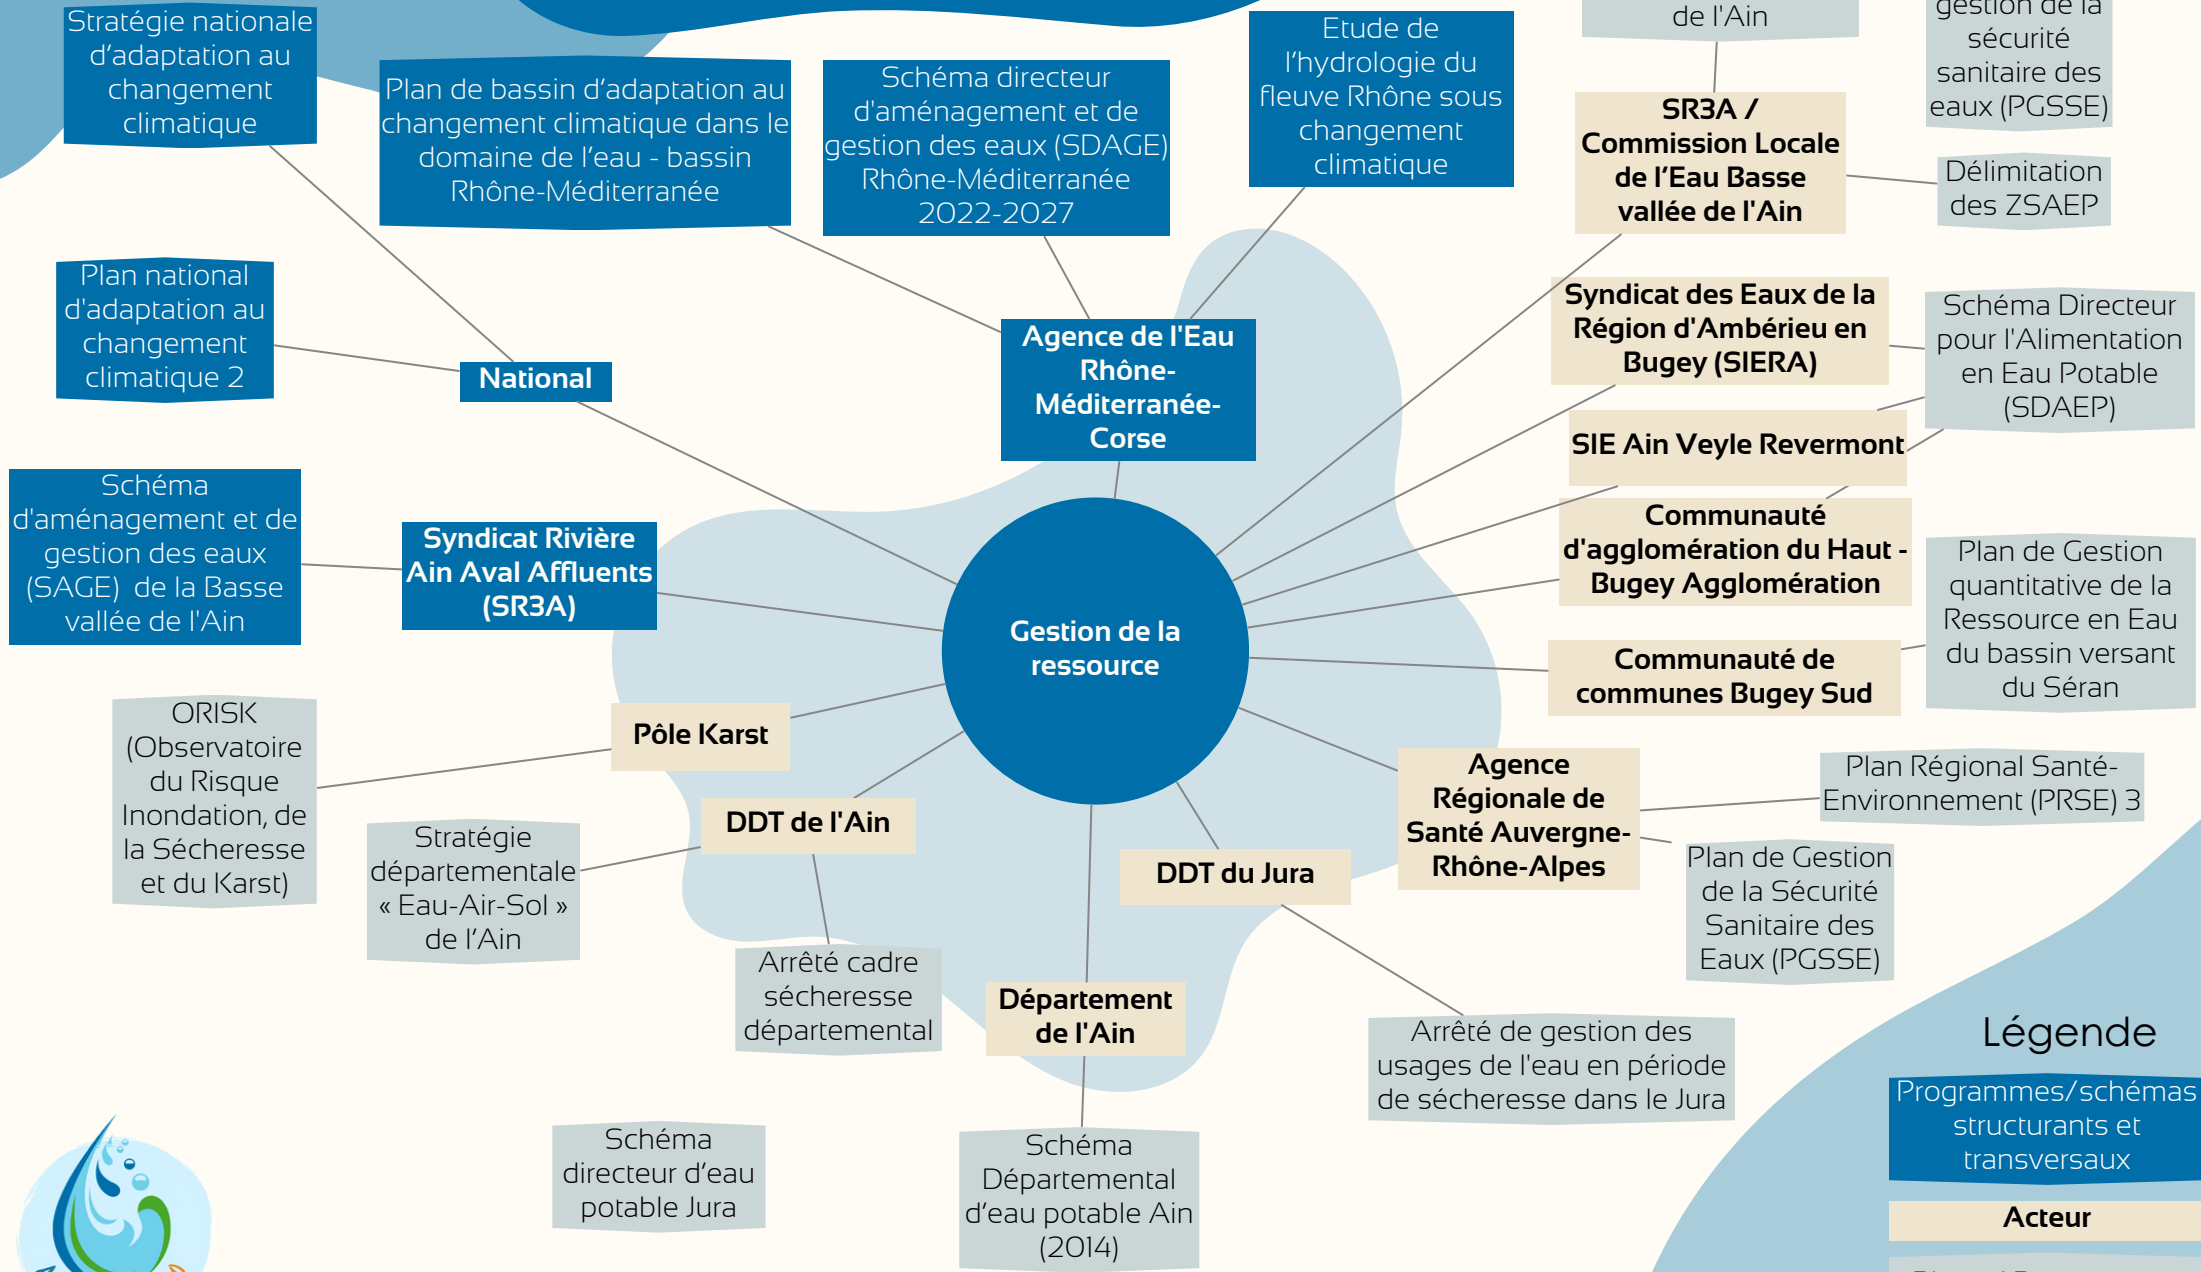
Stratégie nationale d'adaptation au changement climatique

Plan de bassin d'adaptation au changement climatique dans le domaine de l'eau - bassin Rhône-Méditerranée

Schéma directeur d'aménagement et de gestion des eaux (SDAGE) Rhône-Méditerranée 2022-2027

Etude de l'hydrologie du fleuve Rhône sous changement climatique

de l'Ain

gestion de la sécurité sanitaire des eaux (PGSSE)

SR3A / Commission Locale de l'Eau Basse vallée de l'Ain

Délimitation des ZSAEP

Plan national d'adaptation au changement climatique 2

National

Agence de l'Eau Rhône-Méditerranée-Corse

Syndicat des Eaux de la Région d'Ambérieu en Bugey (SIERA)

Schéma Directeur pour l'Alimentation en Eau Potable (SDAEP)

SIE Ain Veyle Revermont

Schéma d'aménagement et de gestion des eaux (SAGE) de la Basse vallée de l'Ain

Syndicat Rivière Ain Aval Affluents (SR3A)

Gestion de la ressource

Communauté d'agglomération du Haut - Bugey Agglomération

Plan de Gestion quantitative de la Ressource en Eau du bassin versant du Séran

Communauté de communes Bugey Sud

ORISK (Observatoire du Risque Inondation, de la Sécheresse et du Karst)

Pôle Karst

Agence Régionale de Santé Auvergne-Rhône-Alpes

Plan Régional Santé-Environnement (PRSE) 3

Stratégie départementale « Eau-Air-Sol » de l'Ain

DDT de l'Ain

DDT du Jura

Plan de Gestion de la Sécurité Sanitaire des Eaux (PGSSE)

Arrêté cadre sécheresse départemental

Département de l'Ain

Arrêté de gestion des usages de l'eau en période de sécheresse dans le Jura

Légende

Programmes/schémas structurants et transversaux

Acteur

Schéma directeur d'eau potable Jura

Schéma Départemental d'eau potable Ain (2014)